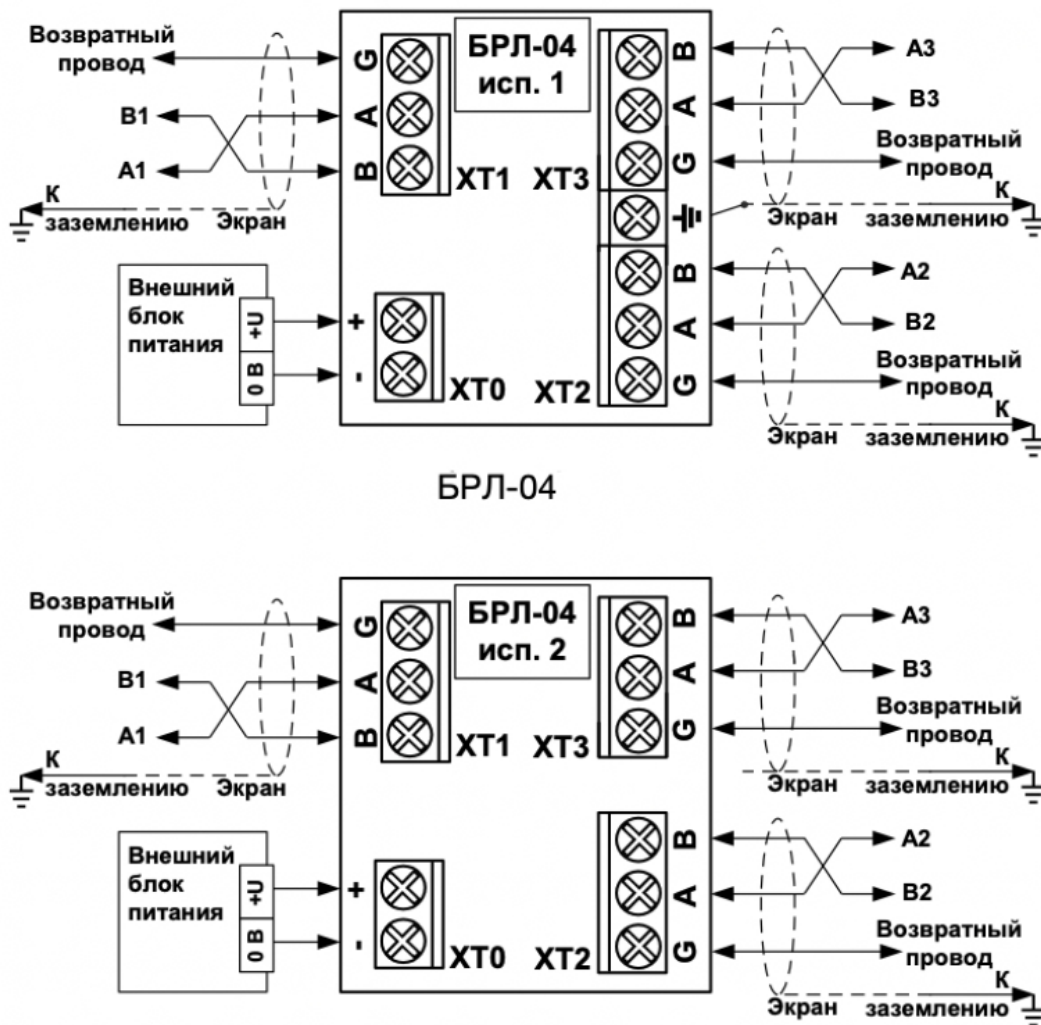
Возвратный провод
B1
A1
К заземлению
Экран
G
A
B
XT1
БРЛ-04 исп. 1
XT3
B
A
G
B
A
G
XT2
A3
B3
Возвратный провод
К
Экран
заземлению
A2
B2
Возвратный провод
К
Экран
заземлению
Внешний блок питания
+U
0 B
+
-
XT0

БРЛ-04

Возвратный провод
B1
A1
К заземлению
Экран
G
A
B
XT1
БРЛ-04 исп. 2
XT3
B
A
G
A3
B3
Возвратный провод
К
Экран
заземлению
Внешний блок питания
+U
0 B
+
-
XT0
XT2
B
A
G
A2
B2
Возвратный провод
К
Экран
заземлению